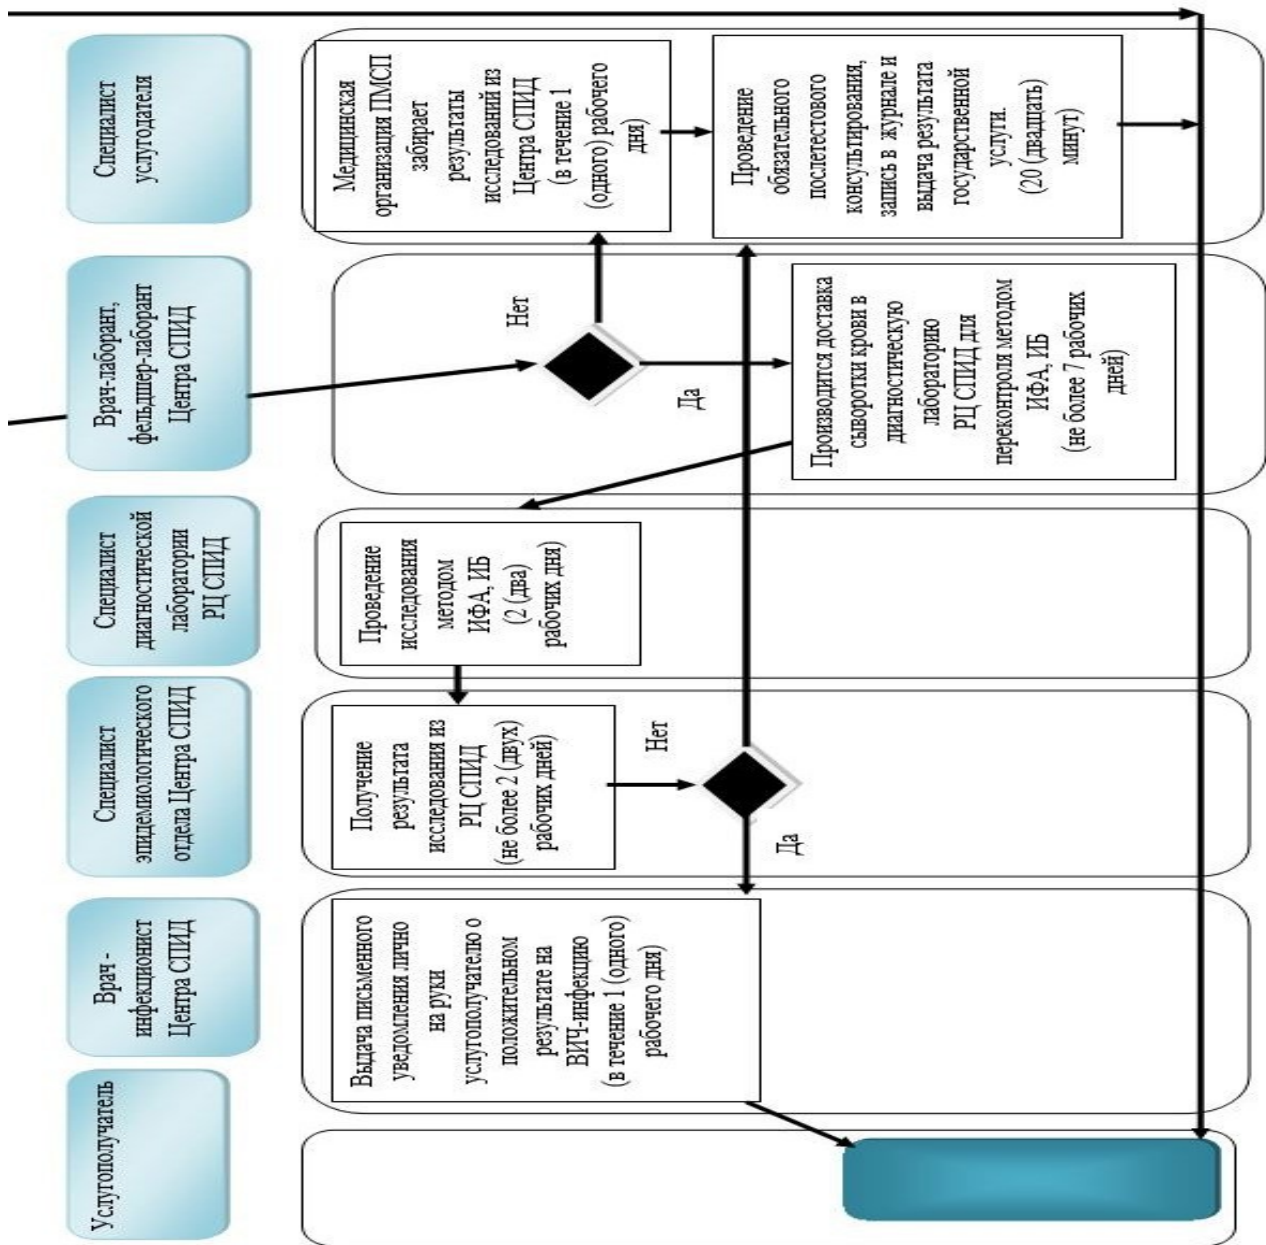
Специалист услугодателя

Медицинская организация ПМСП забирает результаты исследований из Центра СПИД (в течение 1 (одного) рабочего дня

Проведение обязательного послетестового консультирования, запись в журнале и выдача результата государственной услуги. (20 (двадцать) минут)

Врач-лаборант, фельдшер-лаборант Центра СПИД

Нет

Да

Производится доставка сыворотки крови в диагностическую лабораторию РЦ СПИД для перекontроля методом ИФА, ИБ (не более 7 рабочих дней)

Специалист диагностической лаборатории РЦ СПИД

Проведение исследования методом ИФА, ИБ (2 (два) рабочих дня)

Специалист эпидемиологического отдела Центра СПИД

Получение результата исследования из РЦ СПИД (не более 2 (двух) рабочих дней)

Нет

Да

Врач - инфекционист Центра СПИД

Выдача письменного уведомления лично на руки услугополучателю о положительном результате на ВИЧ-инфекцию (в течение 1 (одного) рабочего дня

Услугополучатель